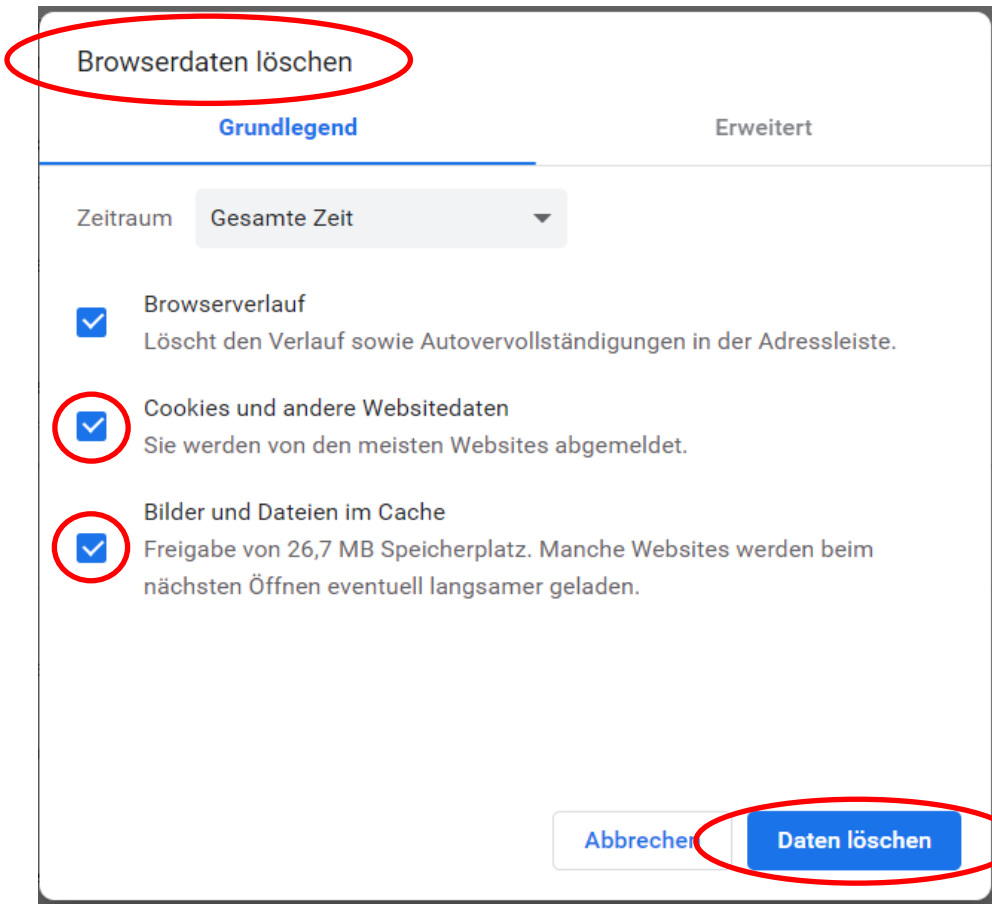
Browserdaten löschen

Grundlegend

Erweitert

Zeitraum

Gesamte Zeit

Browserverlauf
Löscht den Verlauf sowie Autovervollständigungen in der Adressleiste.

Cookies und andere Websitedaten
Sie werden von den meisten Websites abgemeldet.

Bilder und Dateien im Cache
Freigabe von 26,7 MB Speicherplatz. Manche Websites werden beim nächsten Öffnen eventuell langsamer geladen.

Abbrechen

Daten löschen